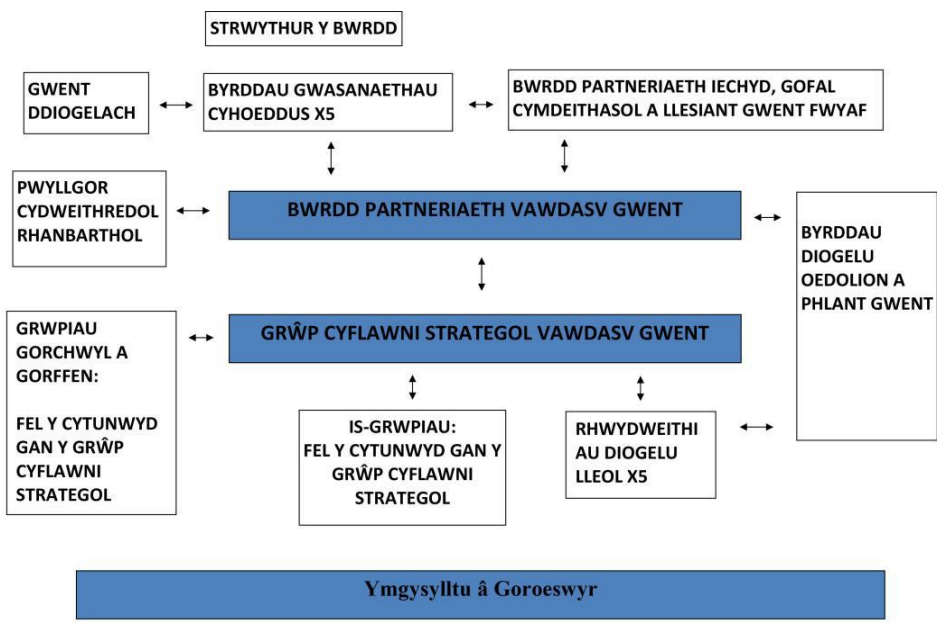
STRWYTHUR Y BWRDD

GWENT DDIOGELACH

BYRDDAU GWASANAETHAU CYHOEDDUS X5

BWRDD PARTNERIAETH IECHYD, GOFAL CYMDEITHASOL A LLESIANT GWENT FWYAF

PWYLLGOR CYDWEITHREDOL RHANBARTHOL

BWRDD PARTNERIAETH VAWDASV GWENT

BYRDDAU DIOGELU OEDOLION A PHLANT GWENT

GRWPIAU GORCHWYL A GORFFEN:

FEL Y CYTUNWYD GAN Y GRŴP CYFLAWNI STRATEGOL

GRŴP CYFLAWNI STRATEGOL VAWDASV GWENT

IS-GRWPIAU: FEL Y CYTUNWYD GAN Y GRŴP CYFLAWNI STRATEGOL

RHWYDWEITHIAU DIOGELU LLEOL X5

Ymgysylltu â Goroeswyr